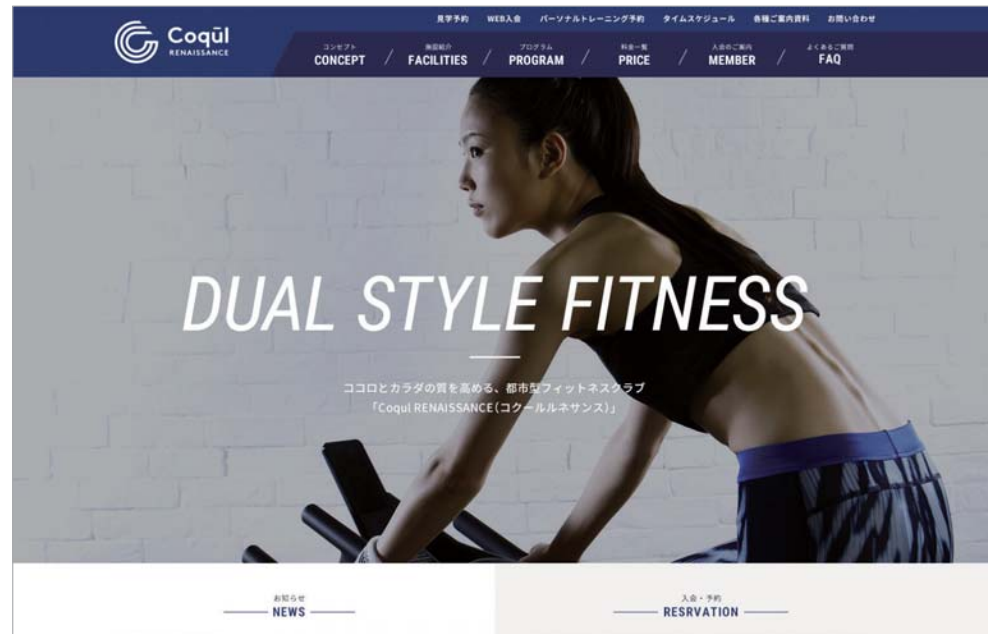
Coqūl
RENAISSANCE

見学予約　WEB入会　パーソナルトレーニング予約　タイムスケジュール　各種ご案内資料　お問い合わせ

コンセプト
CONCEPT
施設紹介
FACILITIES
プログラム
PROGRAM
料金一覧
PRICE
入会のご案内
MEMBER
よくあるご質問
FAQ

DUAL STYLE FITNESS

ココロとカラダの質を高める、都市型フィットネスクラブ
「Coqul RENAISSANCE(コクールルネサンス)」

お知らせ
NEWS

入会・予約
RESRVATION